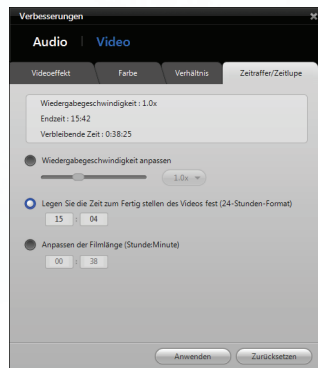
Verbesserungen

Audio | Video

Videoeffekt | Farbe | Verhältnis | Zeitraffer/Zeitlupe

Wiedergabegeschwindigkeit : 1.0x
Endzeit : 15:42
Verbleibende Zeit : 0:38:25

Wiedergabegeschwindigkeit anpassen
1.0x

Legen Sie die Zeit zum Fertig stellen des Videos fest (24-Stunden-Format)
15 : 04

Anpassen der Filmlänge (Stunde:Minute)
00 : 38

Anwenden | Zurücksetzen